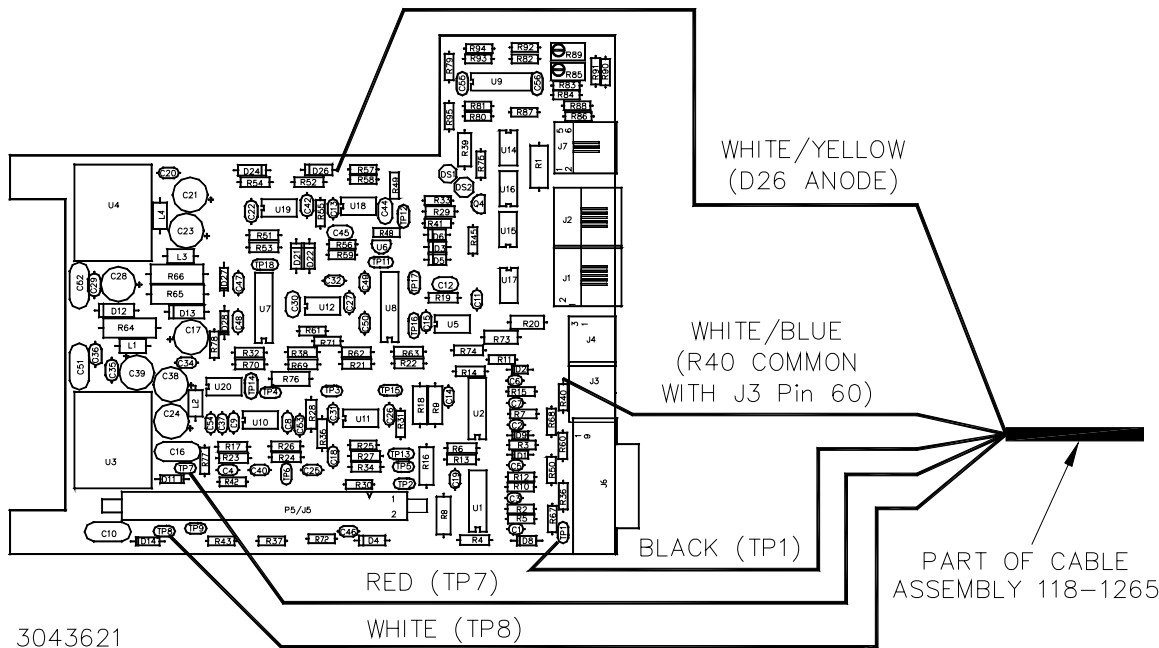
WHITE/YELLOW
(D26 ANODE)

WHITE/BLUE
(R40 COMMON
WITH J3 Pin 60)

BLACK (TP1)

RED (TP7)

WHITE (TP8)

PART OF CABLE
ASSEMBLY 118–1265

3043621

R94 R92 R93 R82 R89 R79 R85 U9 R91 R90 R83 R84 R81 R88 R80 R87 R86 R95 J7 U14 R39 R76 R1 D24 D26 R57 R54 R52 R58 R49 DS1 DS2 U16 R33 R29 Q4 U4 C20 C21 L4 C23 U19 U18 C44 TP10 R41 J2 R51 C45 R48 D6 R45 R53 R56 D3 U15 U6 L3 R59 D5 D21 D22 TP18 TP11 C62 C28 R66 TP17 J1 C29 C32 C12 U17 R65 U7 C30 U12 U8 R19 C11 D12 D13 R64 C17 R61 TP16 U5 R20 R71 R73 L1 R32 R38 R62 R63 R74 J4 C51 C36 C34 R70 R69 R21 R22 R11 C35 C39 R76 TP3 R14 C38 U20 TP15 J3 R18 R8 C13 R15 R40 TP14 U10 U11 U2 R7 R68 C24 L2 R60 J6 U3 C16 R17 R26 R25 R6 R3 R23 R24 R27 R13 R50 TP7 C4 C40 C25 TP13 R34 TP5 R12 R10 R36 R42 D11 R30 TP2 R16 U1 P5/J5 1 2 R8 R2 R5 R67 C10 TP8 TP9 C46 D14 R43 R37 R72 D4 R4 D8 TP1